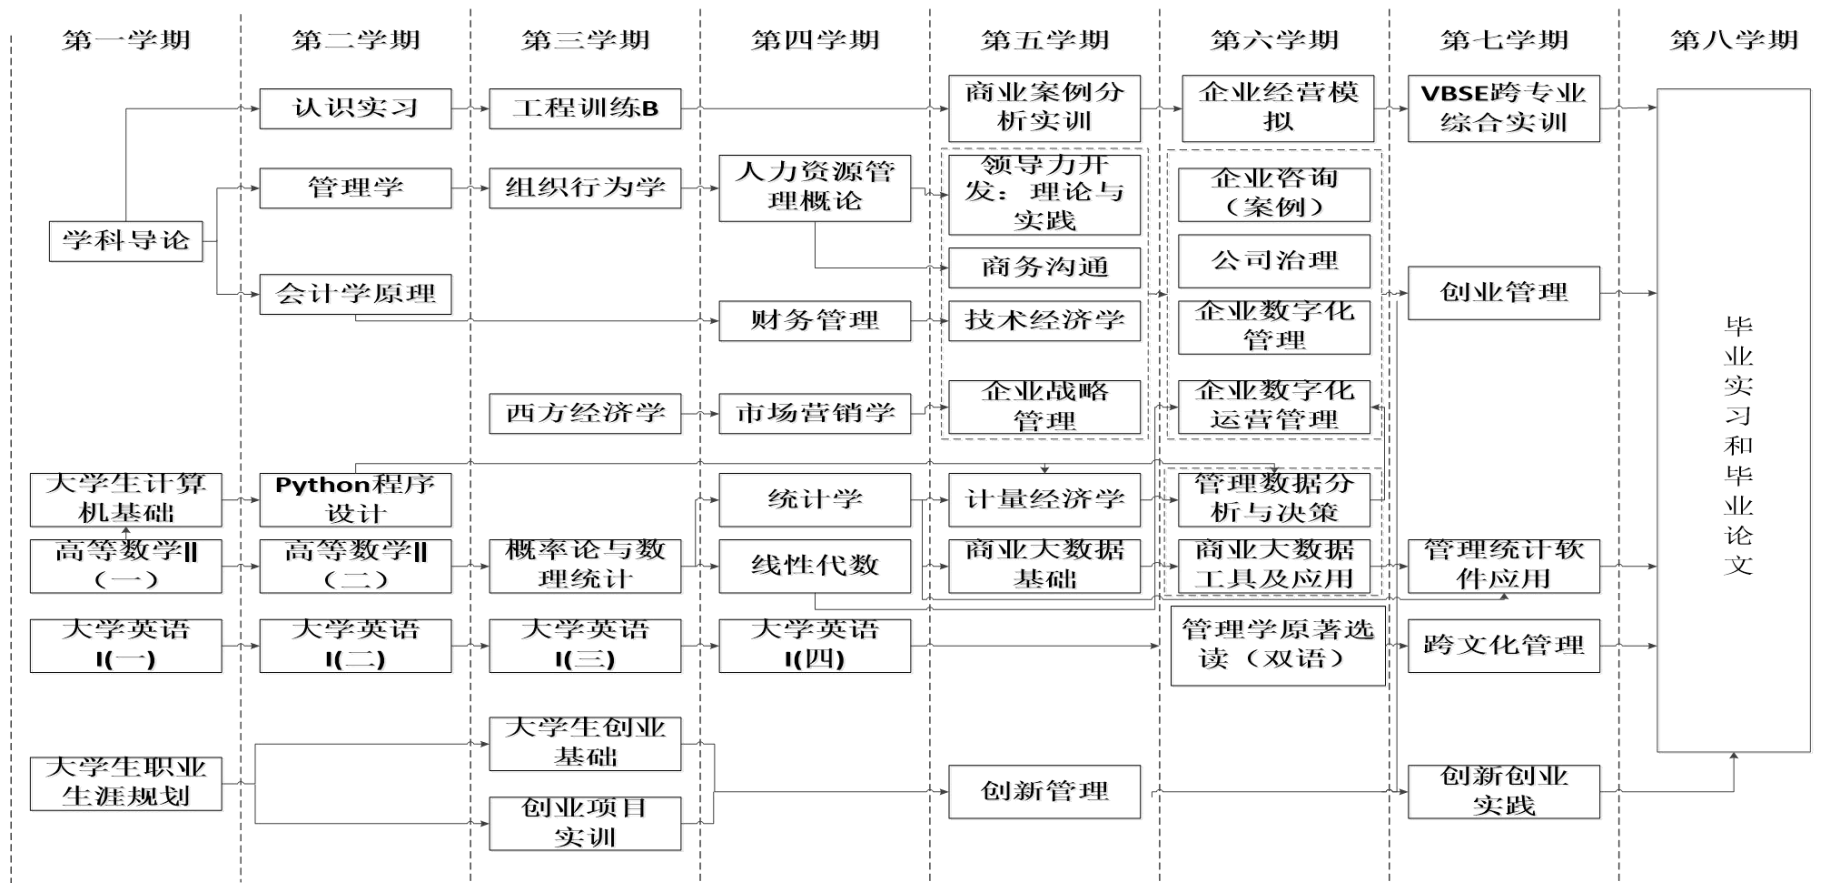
第一学期

学科导论

大学生计算机基础

高等数学Ⅱ（一）

大学英语Ⅰ(一)

大学生职业生涯规划

第二学期

认识实习

管理学

会计学原理

Python程序设计

高等数学Ⅱ（二）

大学英语Ⅰ(二)

第三学期

工程训练B

组织行为学

西方经济学

概率论与数理统计

大学英语Ⅰ(三)

大学生创业基础

创业项目实训

第四学期

人力资源管理概论

财务管理

市场营销学

统计学

线性代数

大学英语Ⅰ(四)

第五学期

商业案例分析实训

领导力开发：理论与实践

商务沟通

技术经济学

企业战略管理

计量经济学

商业大数据基础

创新管理

第六学期

企业经营模拟

企业咨询（案例）

公司治理

企业数字化管理

企业数字化运营管理

管理数据分析与决策

商业大数据工具及应用

管理学原著选读（双语）

第七学期

VBSE跨专业综合实训

创业管理

管理统计软件应用

跨文化管理

创新创业实践

第八学期

毕业实习和毕业论文